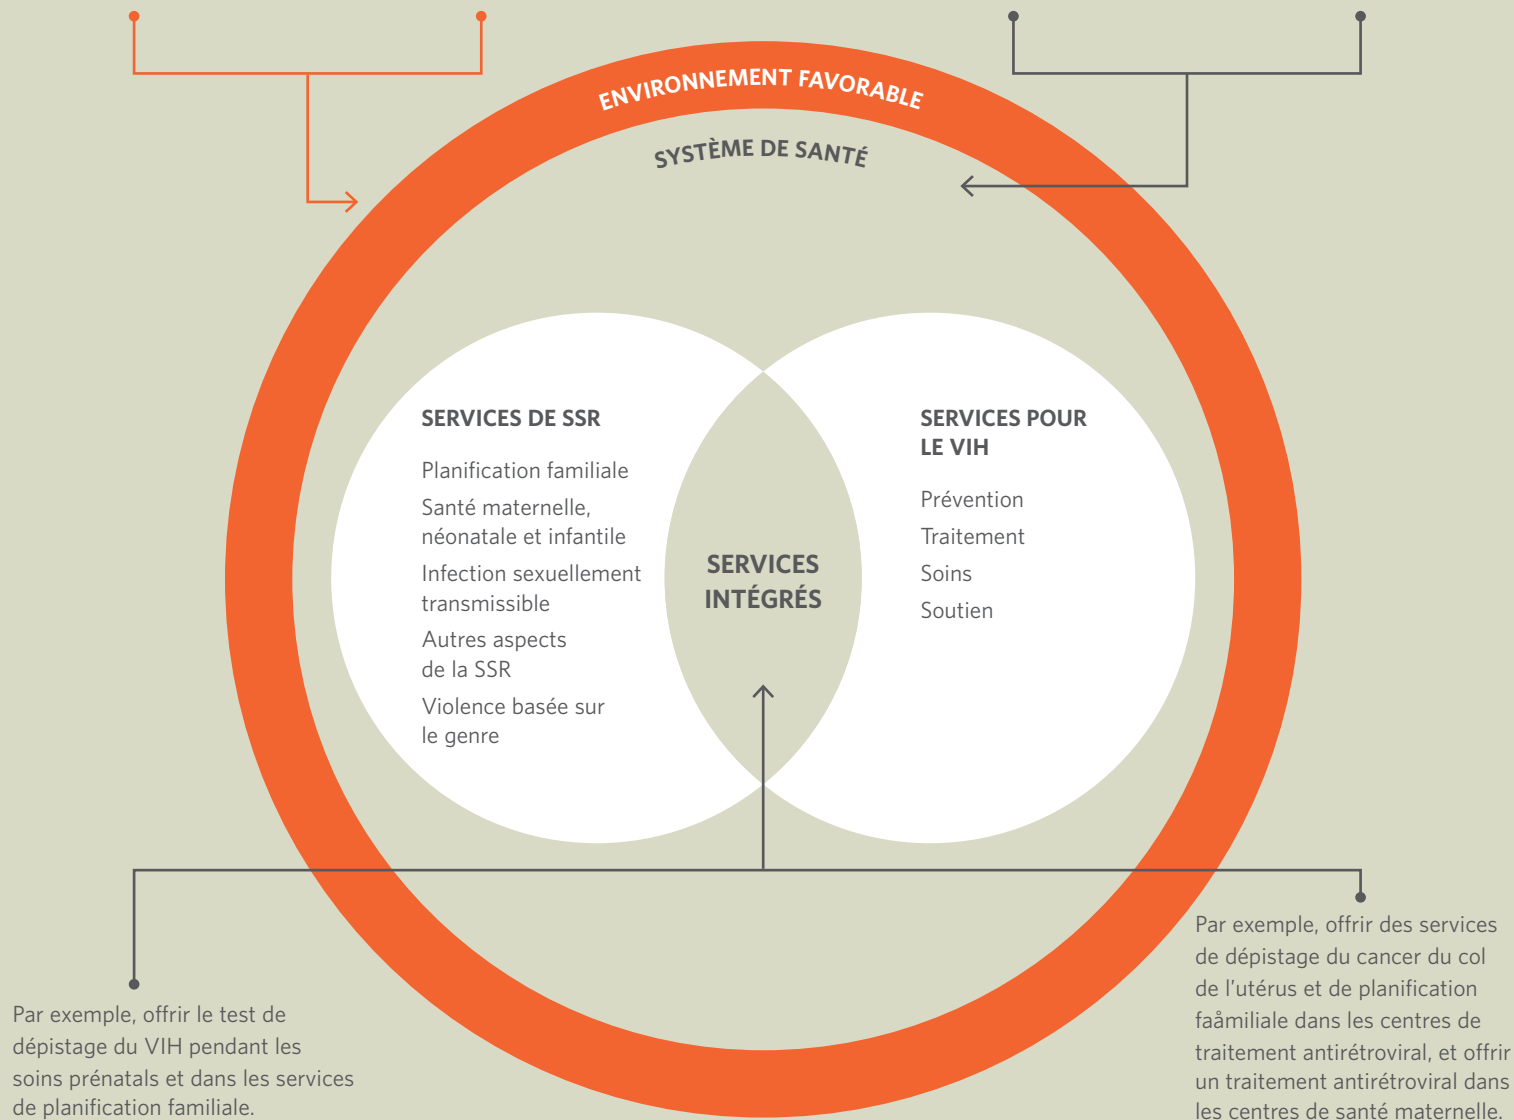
ENVIRONNEMENT FAVORABLE

SYSTÈME DE SANTÉ

SERVICES DE SSR

Planification familiale

Santé maternelle, néonatale et infantile

Infection sexuellement transmissible

Autres aspects de la SSR

Violence basée sur le genre

SERVICES INTÉGRÉS

SERVICES POUR LE VIH

Prévention

Traitement

Soins

Soutien

Par exemple, offrir le test de dépistage du VIH pendant les soins prénatals et dans les services de planification familiale.

Par exemple, offrir des services de dépistage du cancer du col de l'utérus et de planification faåmiliale dans les centres de traitement antirétroviral, et offrir un traitement antirétroviral dans les centres de santé maternelle.